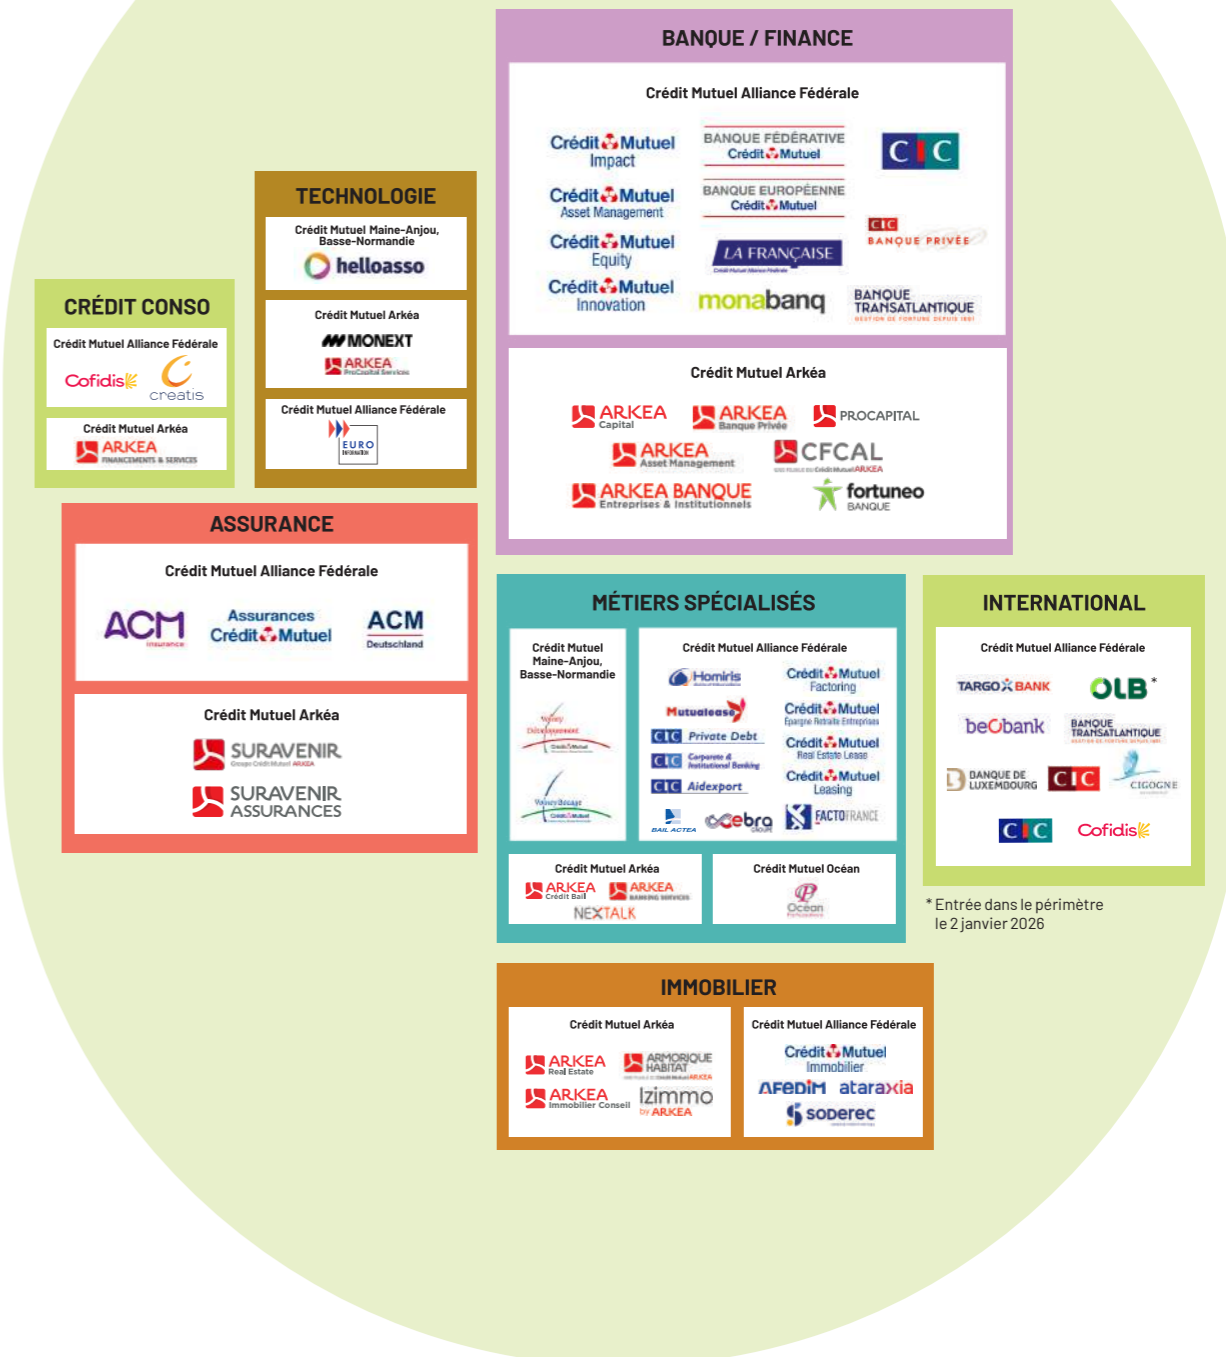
BANQUE / FINANCE

Crédit Mutuel Alliance Fédérale

Crédit Mutuel Impact
Crédit Mutuel Asset Management
Crédit Mutuel Equity
Crédit Mutuel Innovation
BANQUE FÉDÉRATIVE Crédit Mutuel
BANQUE EUROPÉENNE Crédit Mutuel
LA FRANÇAISE
monabanq
CIC
CIC BANQUE PRIVÉE
BANQUE TRANSATLANTIQUE

Crédit Mutuel Arkéa

ARKEA Capital
ARKEA Banque Privée
PROCAPITAL
ARKEA Asset Management
CFCAL
ARKEA BANQUE Entreprises & Institutionnels
fortuneo BANQUE

TECHNOLOGIE

Crédit Mutuel Maine-Anjou, Basse-Normandie
helloasso

Crédit Mutuel Arkéa
MONEXT
ARKEA ProCapital Services

Crédit Mutuel Alliance Fédérale
EURO Information

CRÉDIT CONSO

Crédit Mutuel Alliance Fédérale
Cofidis
creatis

Crédit Mutuel Arkéa
ARKEA FINANCEMENTS & SERVICES

ASSURANCE

Crédit Mutuel Alliance Fédérale
ACM Insurance
Assurances Crédit Mutuel
ACM Deutschland

Crédit Mutuel Arkéa
SURAVENIR
SURAVENIR ASSURANCES

MÉTIERS SPÉCIALISÉS

Crédit Mutuel Maine-Anjou, Basse-Normandie
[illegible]
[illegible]

Crédit Mutuel Alliance Fédérale
Homiris
Mutuelease
CIC Private Debt
CIC Corporate & Institutional Banking
CIC Aidexport
BAIL ACTEA
Cebra
Crédit Mutuel Factoring
Crédit Mutuel Épargne Retraite Entreprises
Crédit Mutuel Real Estate Lease
Crédit Mutuel Leasing
FACTOFRANCE

Crédit Mutuel Arkéa
ARKEA Crédit Bail
ARKEA Banking Services
NEXTALK

Crédit Mutuel Océan
Océan

INTERNATIONAL

Crédit Mutuel Alliance Fédérale
TARGO BANK
OLB*
beobank
BANQUE TRANSATLANTIQUE
BANQUE DE LUXEMBOURG
CIC
CIGOGNE
CIC
Cofidis

* Entrée dans le périmètre le 2 janvier 2026

IMMOBILIER

Crédit Mutuel Arkéa
ARKEA Real Estate
ARMORIQUE HABITAT
ARKEA Immobilier Conseil
Izimmo by ARKEA

Crédit Mutuel Alliance Fédérale
Crédit Mutuel Immobilier
AFEDIM
ataraxia
SODEREC